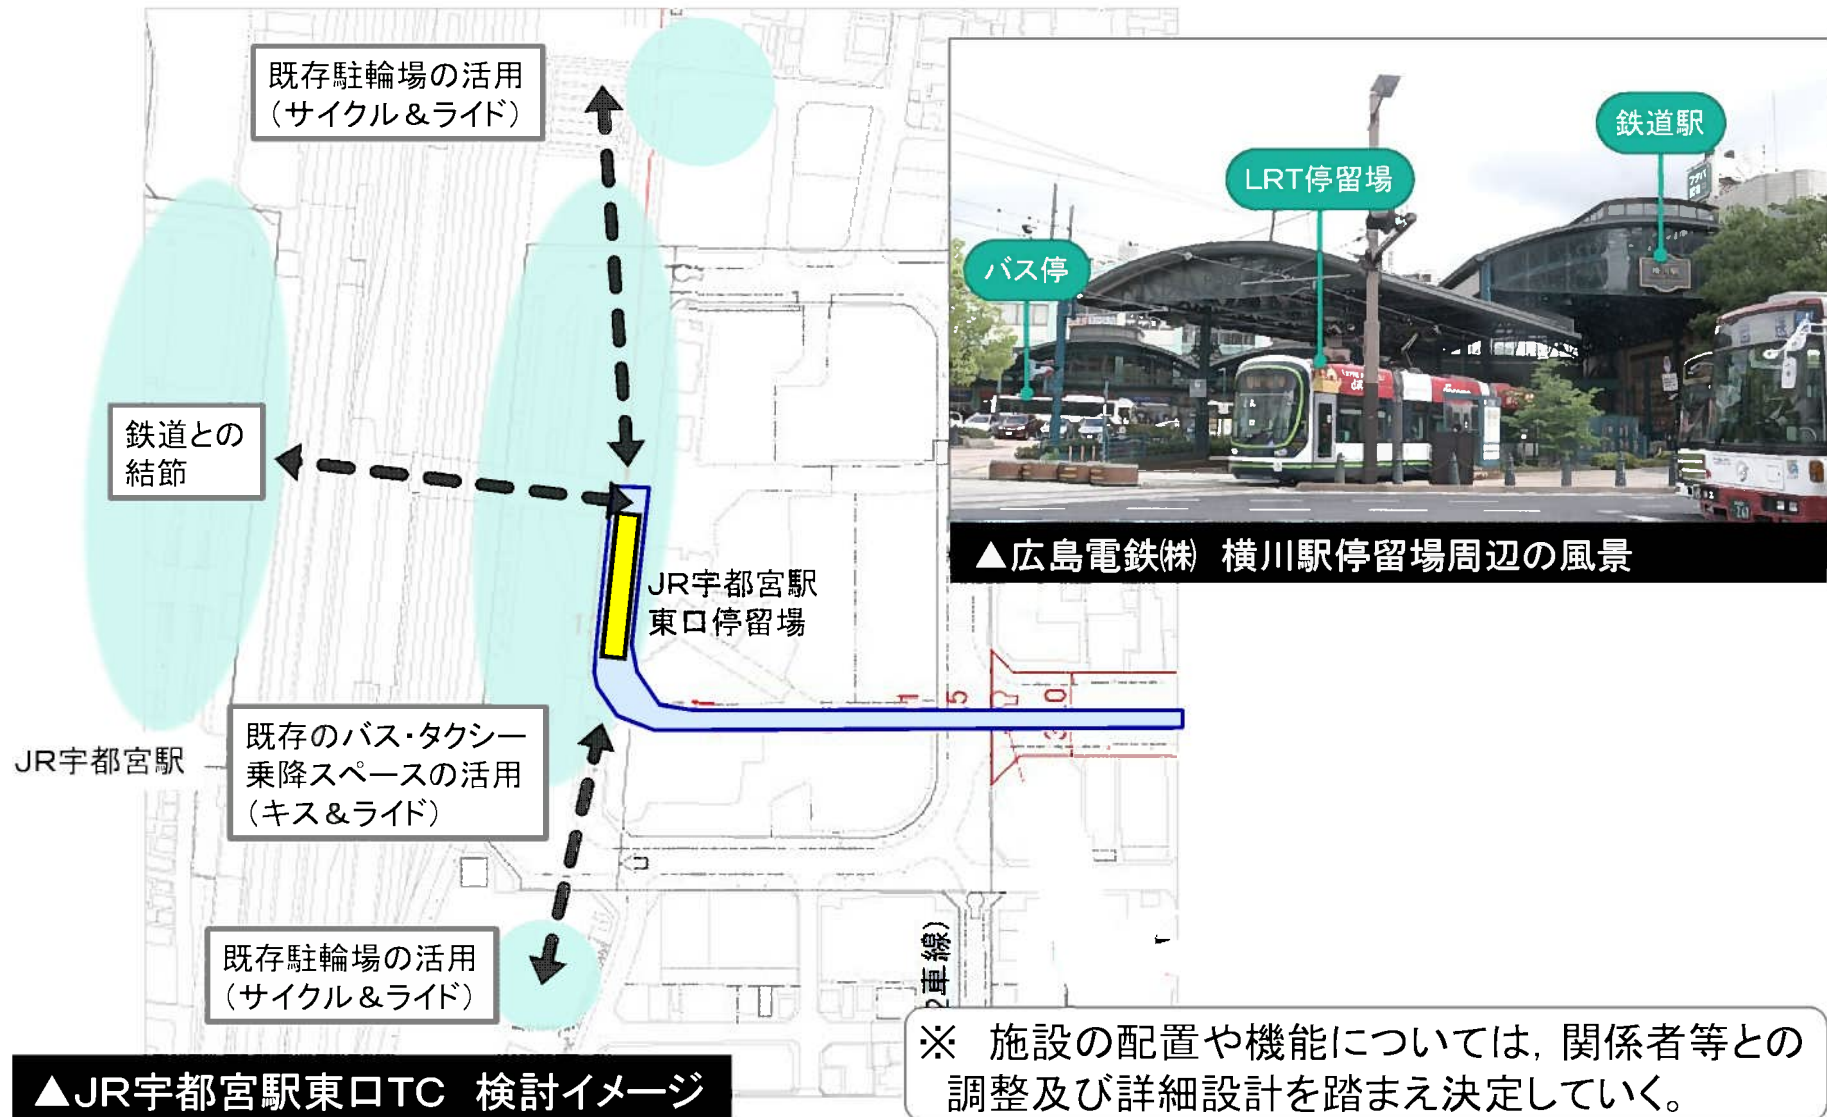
既存駐輪場の活用
（サイクル＆ライド）

鉄道駅

LRT停留場

バス停

鉄道との
結節

JR宇都宮駅
東口停留場

▲広島電鉄㈱ 横川駅停留場周辺の風景

JR宇都宮駅

既存のバス・タクシー
乗降スペースの活用
（キス＆ライド）

既存駐輪場の活用
（サイクル＆ライド）

車線）

▲JR宇都宮駅東口TC 検討イメージ

※ 施設の配置や機能については，関係者等との調整及び詳細設計を踏まえ決定していく。